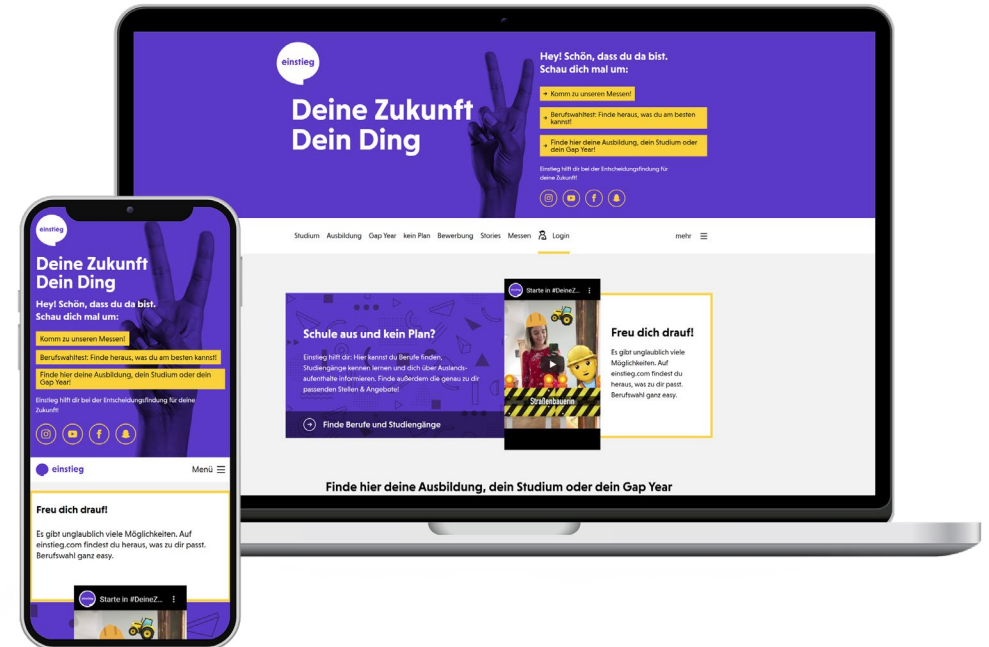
einstieg

Deine Zukunft
Dein Ding

Hey! Schön, dass du da bist. Schau dich mal um:

→ Komm zu unseren Messen!

→ Berufswahltest: Finde heraus, was du am besten kannst!

→ Finde hier deine Ausbildung, dein Studium oder dein Gap Year!

Einstieg hilft dir bei der Entscheidungsfindung für deine Zukunft!

Studium Ausbildung Gap Year kein Plan Bewerbung Stories Messen Login mehr

Schule aus und kein Plan?

Einstieg hilft dir: Hier kannst du Berufe finden, Studiengänge kennen lernen und dich über Auslandsaufenthalte informieren. Finde außerdem die genau zu dir passenden Stellen & Angebote!

→ Finde Berufe und Studiengänge

Starte in #DeineZ...

Straßenbauerin

Freu dich drauf!

Es gibt unglaublich viele Möglichkeiten. Auf einstieg.com findest du heraus, was zu dir passt. Berufswahl ganz easy.

Finde hier deine Ausbildung, dein Studium oder dein Gap Year

einstieg

Deine Zukunft
Dein Ding

Hey! Schön, dass du da bist. Schau dich mal um:

Komm zu unseren Messen!

Berufswahltest: Finde heraus, was du am besten kannst!

Finde hier deine Ausbildung, dein Studium oder dein Gap Year!

Einstieg hilft dir bei der Entscheidungsfindung für deine Zukunft!

einstieg Menü

Freu dich drauf!

Es gibt unglaublich viele Möglichkeiten. Auf einstieg.com findest du heraus, was zu dir passt. Berufswahl ganz easy.

Starte in #DeineZ...